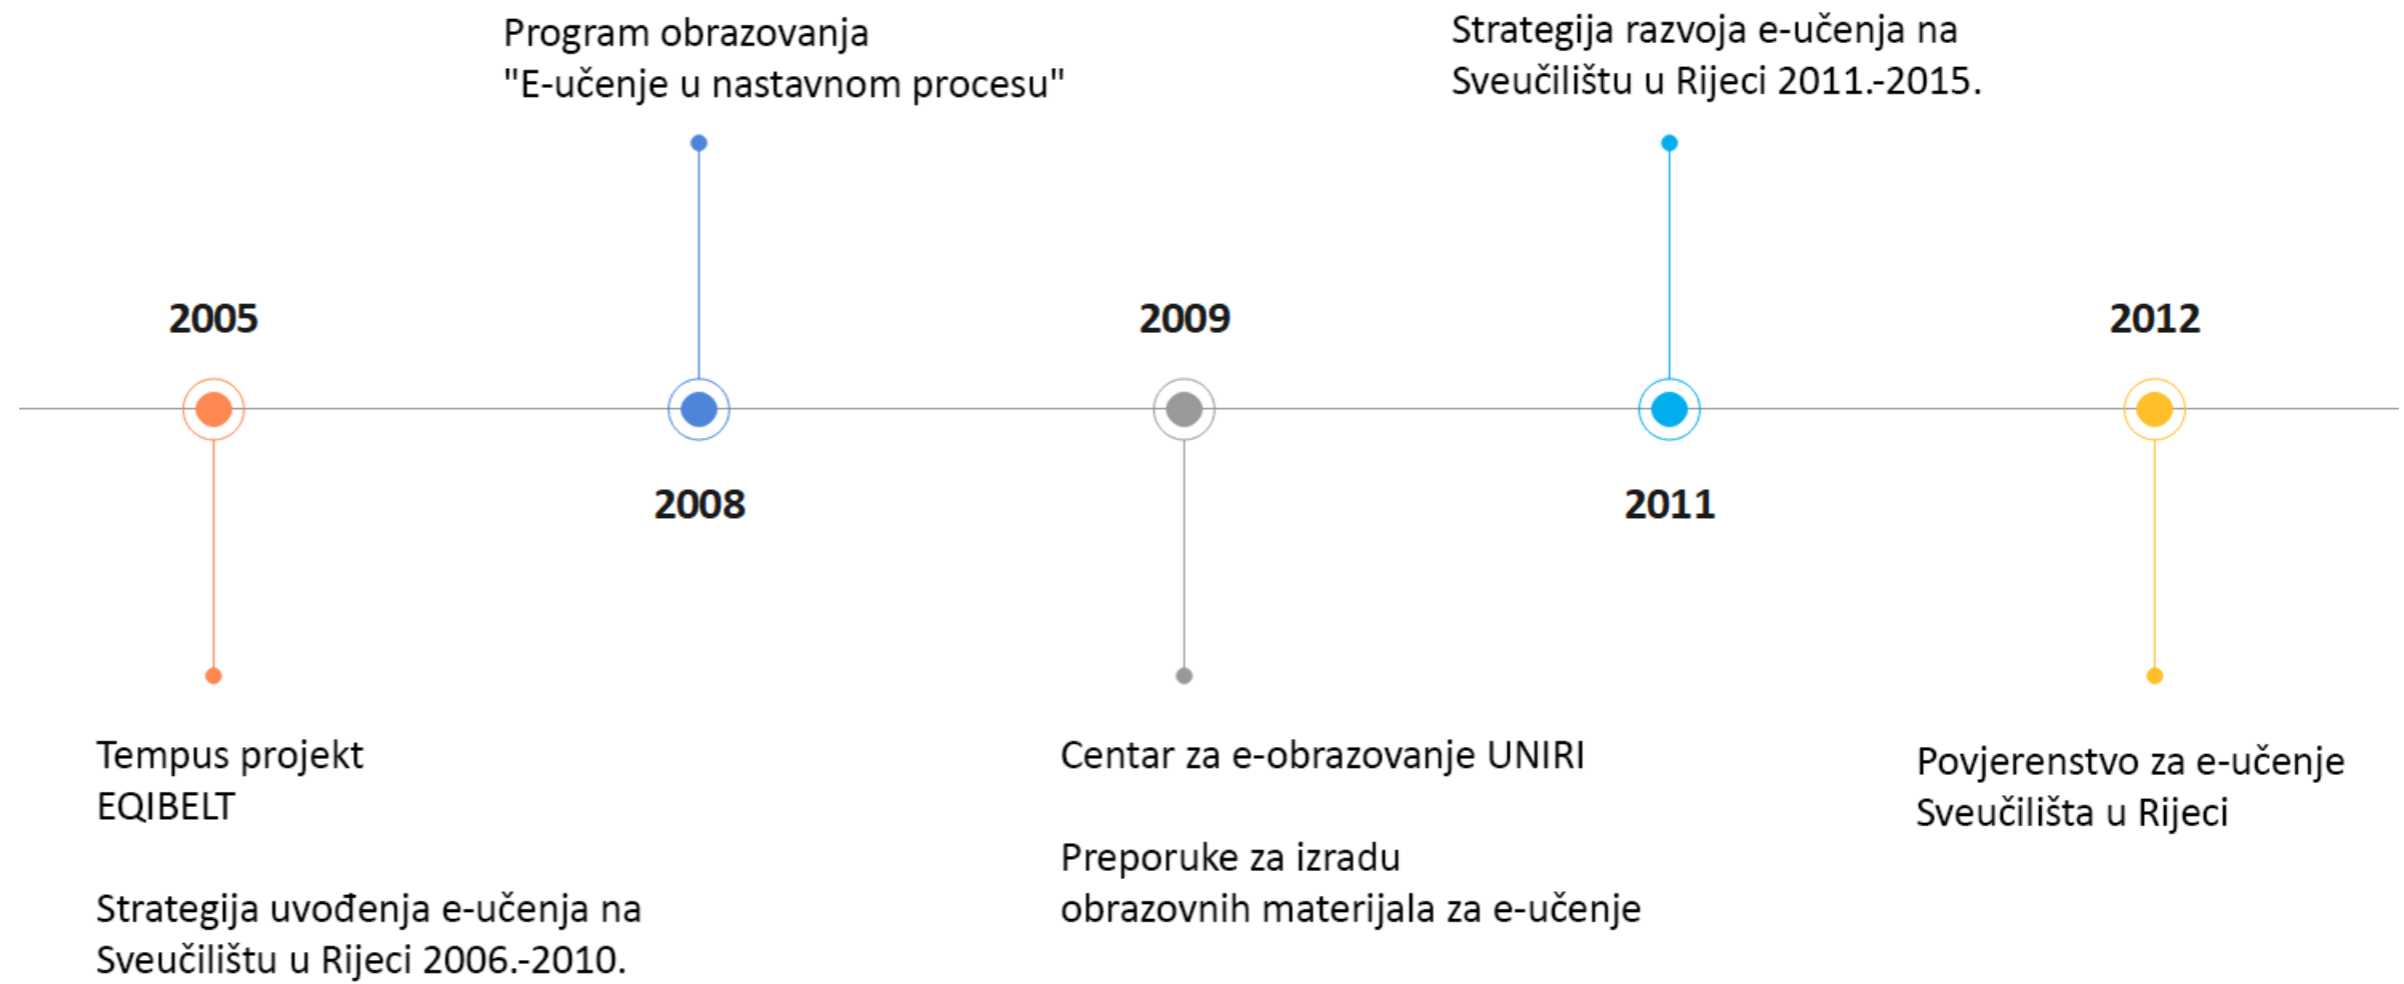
2005

Tempus projekt
EQIBELT

Strategija uvođenja e-učenja na Sveučilištu u Rijeci 2006.-2010.

Program obrazovanja
"E-učenje u nastavnom procesu"

2008

2009

Centar za e-obrazovanje UNIRI

Preporuke za izradu obrazovnih materijala za e-učenje

Strategija razvoja e-učenja na Sveučilištu u Rijeci 2011.-2015.

2011

2012

Povjerenstvo za e-učenje Sveučilišta u Rijeci